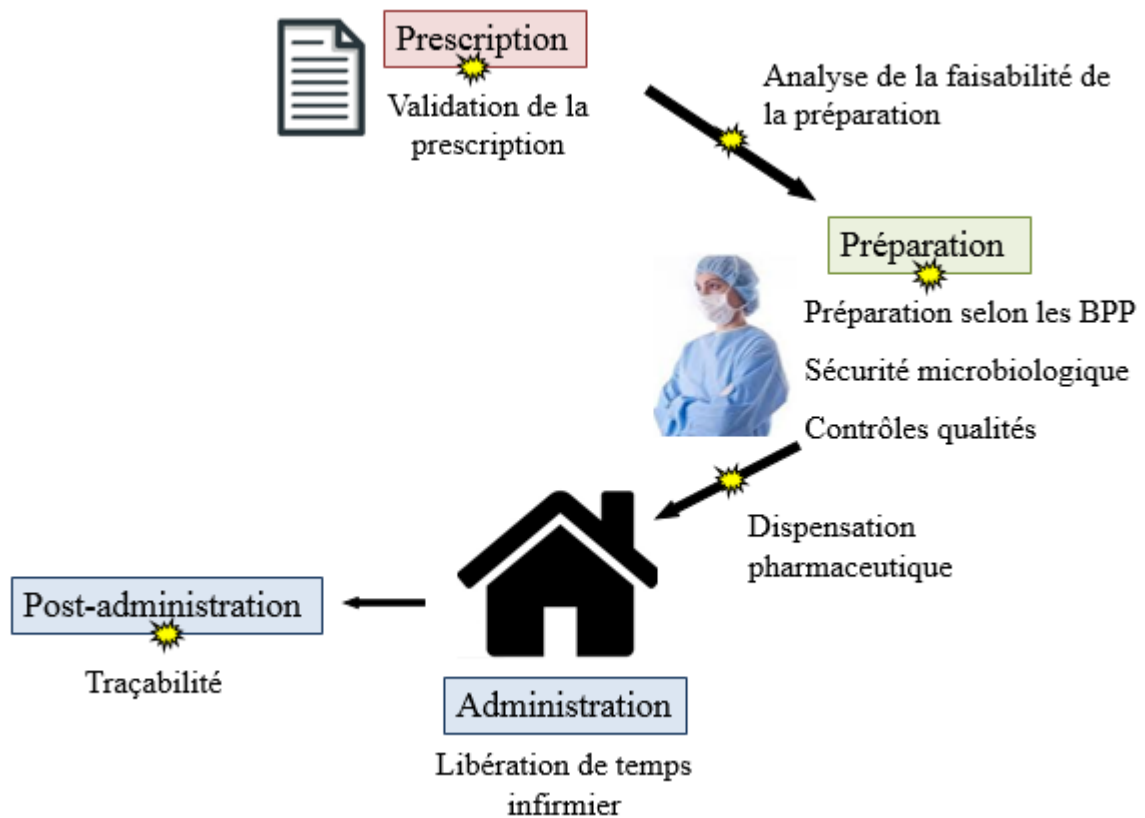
Prescription

Validation de la prescription

Analyse de la faisabilité de la préparation

Préparation

Préparation selon les BPP

Sécurité microbiologique

Contrôles qualités

Dispensation pharmaceutique

Post-administration

Traçabilité

Administration

Libération de temps infirmier